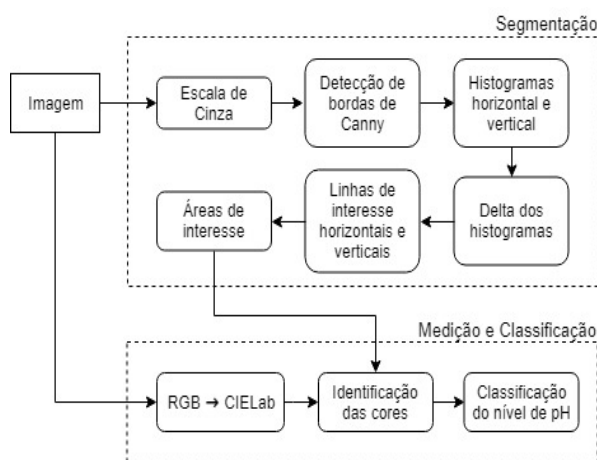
Segmentação

Imagem

Escala de Cinza

Detecção de bordas de Canny

Histogramas horizontal e vertical

Delta dos histogramas

Linhas de interesse horizontais e verticais

Áreas de interesse

Medição e Classificação

RGB → CIELab

Identificação das cores

Classificação do nível de pH